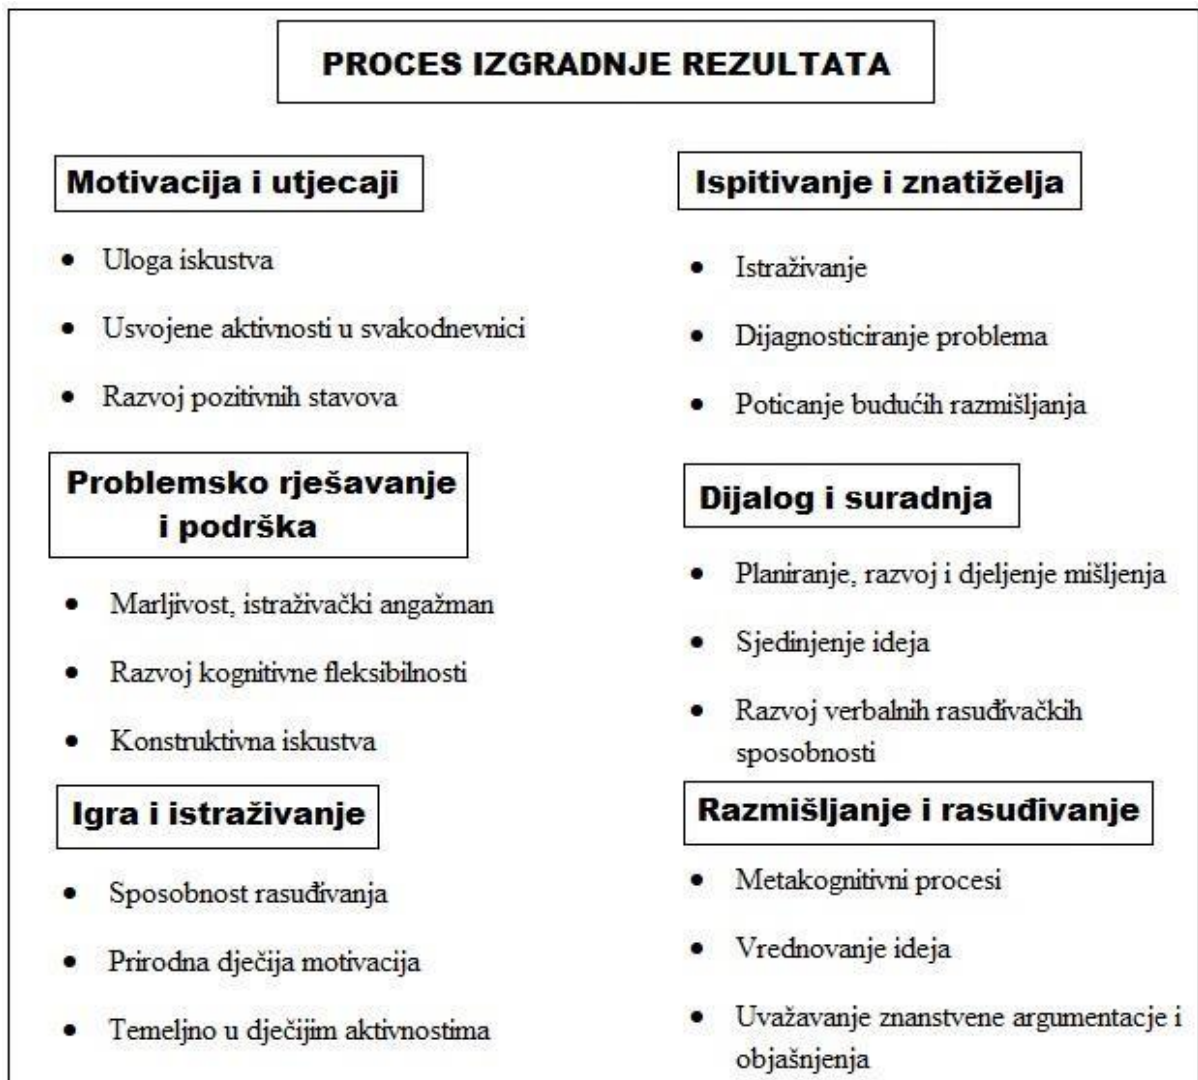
PROCES IZGRADNJE REZULTATA

Motivacija i utjecaji

- Uloga iskustva
- Usvojene aktivnosti u svakodnevnici
- Razvoj pozitivnih stavova

Problemsko rješavanje i podrška

- Marljivost, istraživački angažman
- Razvoj kognitivne fleksibilnosti
- Konstruktivna iskustva

Igra i istraživanje

- Sposobnost rasuđivanja
- Prirodna dječija motivacija
- Temeljno u dječijim aktivnostima

Ispitivanje i znatiželja

- Istraživanje
- Dijagnosticiranje problema
- Poticanje budućih razmišljanja

Dijalog i suradnja

- Planiranje, razvoj i djeljenje mišljenja
- Sjedinjenje ideja
- Razvoj verbalnih rasuđivačkih sposobnosti

Razmišljanje i rasuđivanje

- Metakognitivni procesi
- Vrednovanje ideja
- Uvažavanje znanstvene argumentacje i objašnjenja